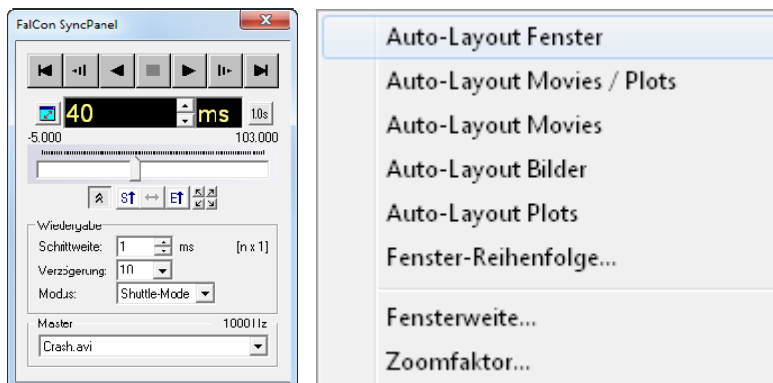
FalCon SyncPanel

40 ms 10s

-5.000 103.000

S↑ ↔ E↑

Wiedergabe

Schrittweite: 1 ms [n x 1]

Verzögerung: 10

Modus: Shuttle-Mode

Master 1000 Hz

Crash.avi

Auto-Layout Fenster

Auto-Layout Movies / Plots

Auto-Layout Movies

Auto-Layout Bilder

Auto-Layout Plots

Fenster-Reihenfolge...

Fensterweite...

Zoomfaktor...